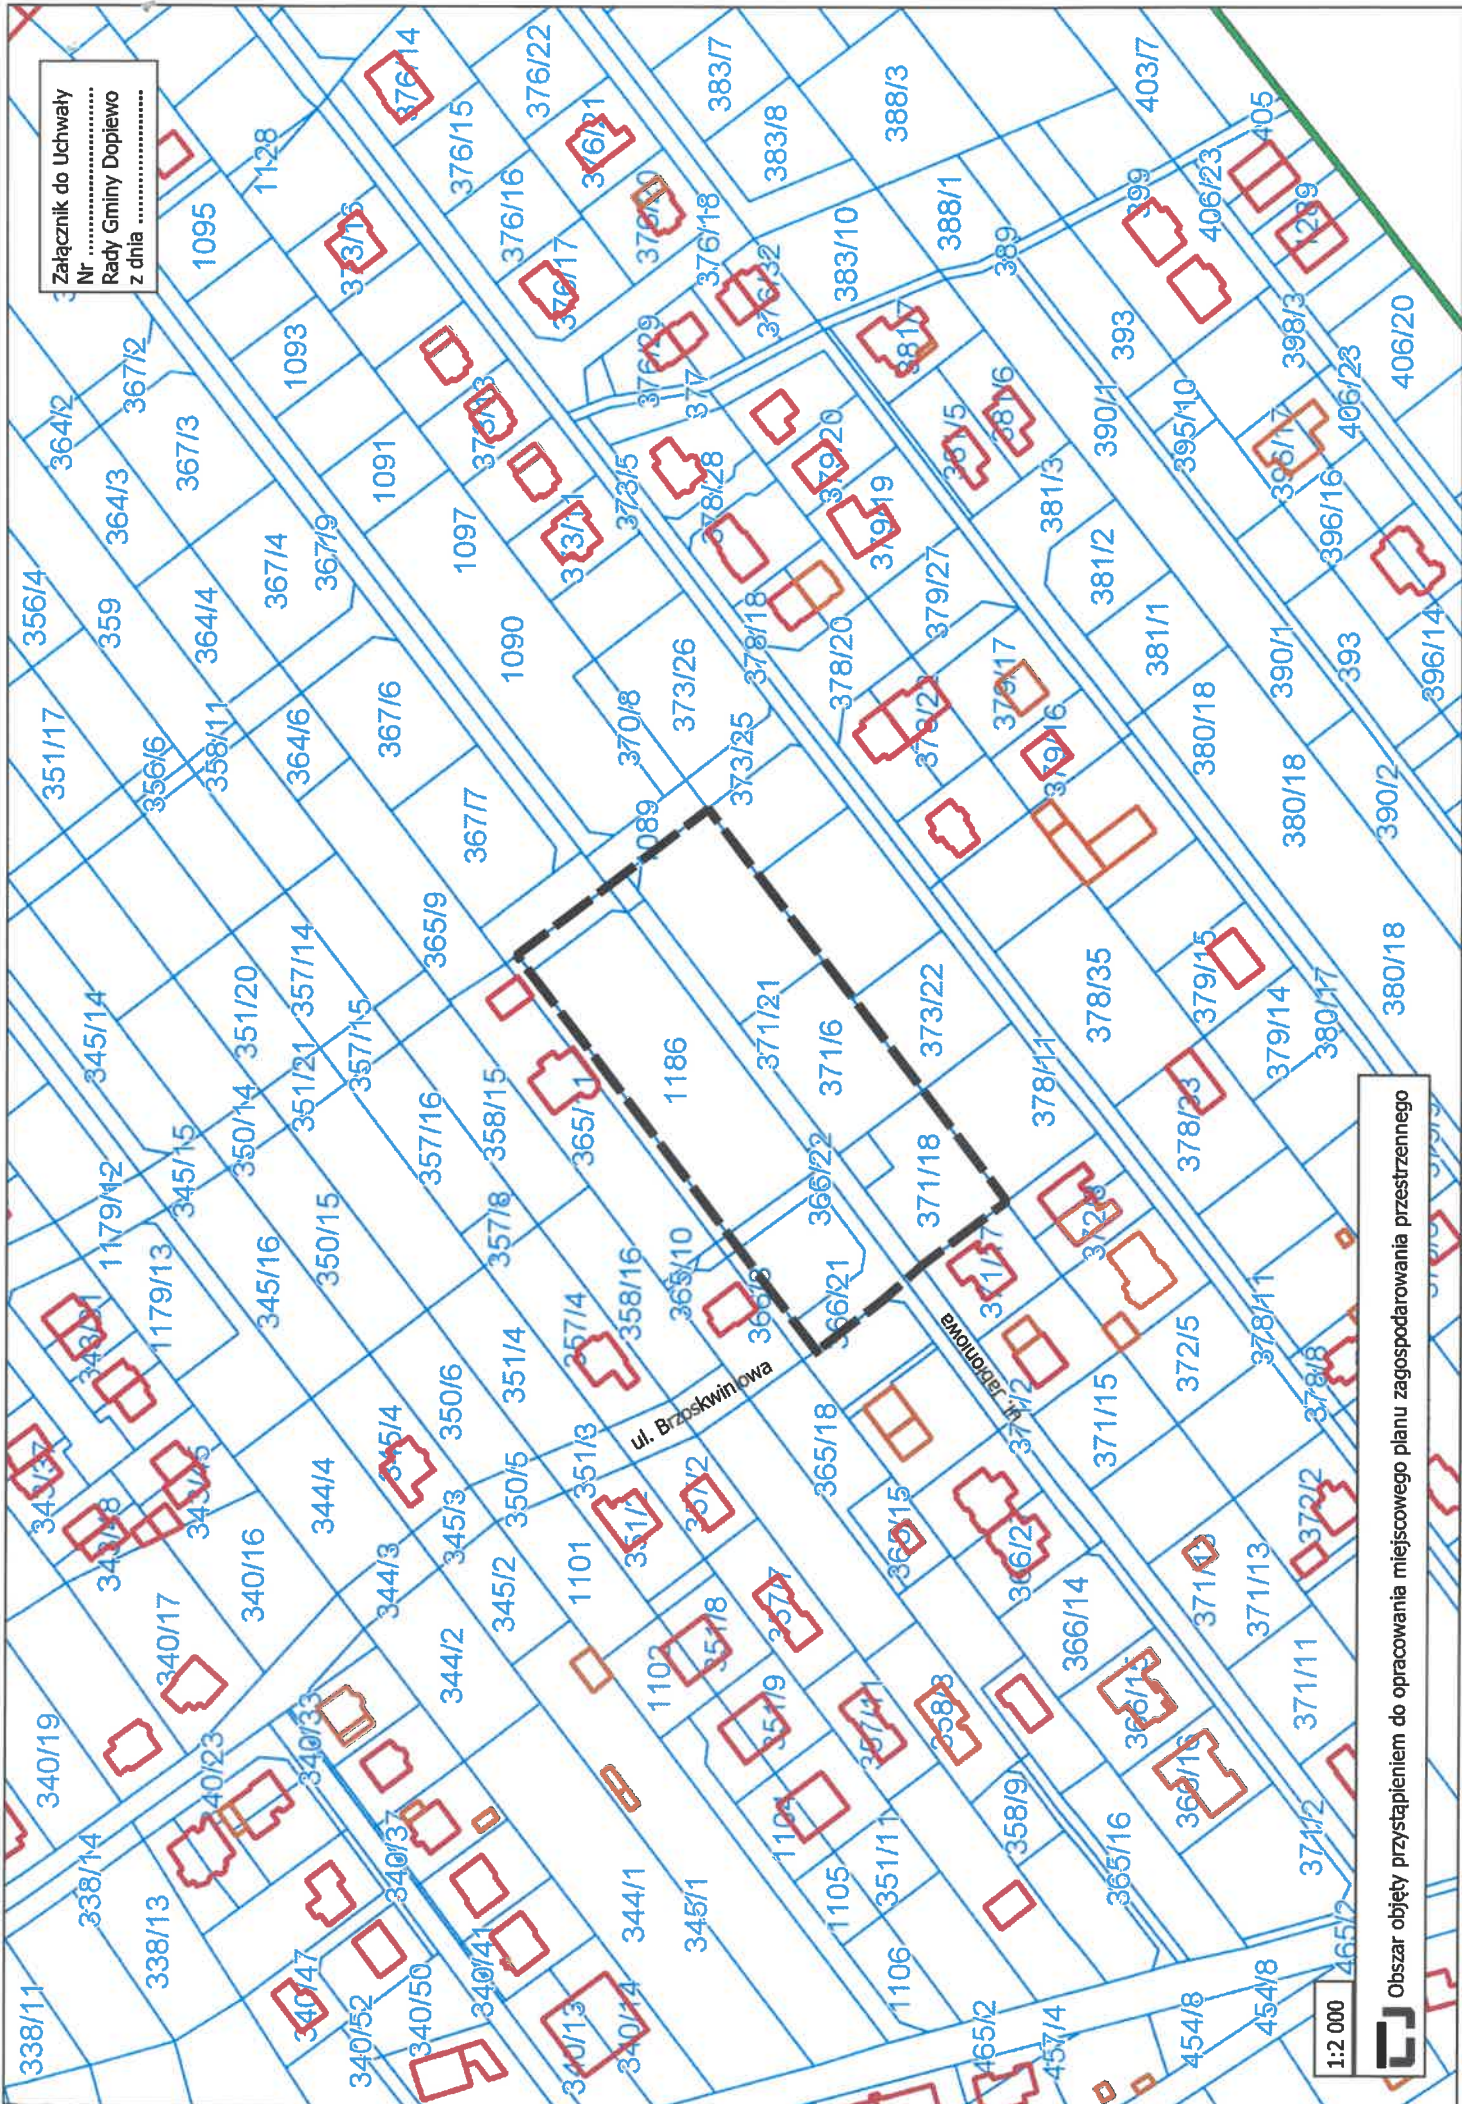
Załącznik do Uchwały
Nr ..............................
Rady Gminy Dopiewo
z dnia ..............................

Obszar objęty przystąpieniem do opracowania miejscowego planu zagospodarowania przestrzennego

1:2 000

ul. Brzoskwiniowa
ul. Jabłoniowa

1186
371/21
371/6
373/22
371/18
366/22
366/21
365/10
365/11
1089
373/25
373/26
370/8
1090
1097
1091
1093
1095
1128
367/7
367/6
365/9
358/15
357/16
357/15
357/14
351/21
351/20
350/14
350/15
345/15
345/14
345/16
1179/12
1179/13
358/16
357/8
357/4
351/4
350/6
351/3
350/5
345/3
345/4
344/4
344/3
345/2
1101
1102
1104
1105
1106
351/11
358/9
358/8
365/18
365/16
366/14
366/15
366/2
371/15
372/5
371/13
371/11
371/2
372/2
378/11
378/35
378/11
379/15
379/14
380/17
380/18
390/2
390/1
393
396/14
396/16
396/17
380/18
381/1
381/2
381/3
390/1
393
395/10
398/3
406/20
406/23
403/7
405
406/23
399
389
388/1
388/3
383/10
383/8
383/7
376/22
376/21
376/15
376/16
376/17
376/14
376/18
376/32
376/29
377
373/5
373/11
373/13
373/16
378/28
378/18
378/20
379/20
379/19
379/27
379/17
379/16
381/5
381/6
381/7
364/2
364/3
364/4
364/6
367/2
367/3
367/4
367/9
356/4
359
356/6
358/11
351/17
340/19
340/17
340/16
340/23
340/33
340/37
340/41
340/47
340/50
340/52
340/13
340/14
338/14
338/13
338/11
344/2
344/1
345/1
343/8
343/5
465/2
457/4
454/8